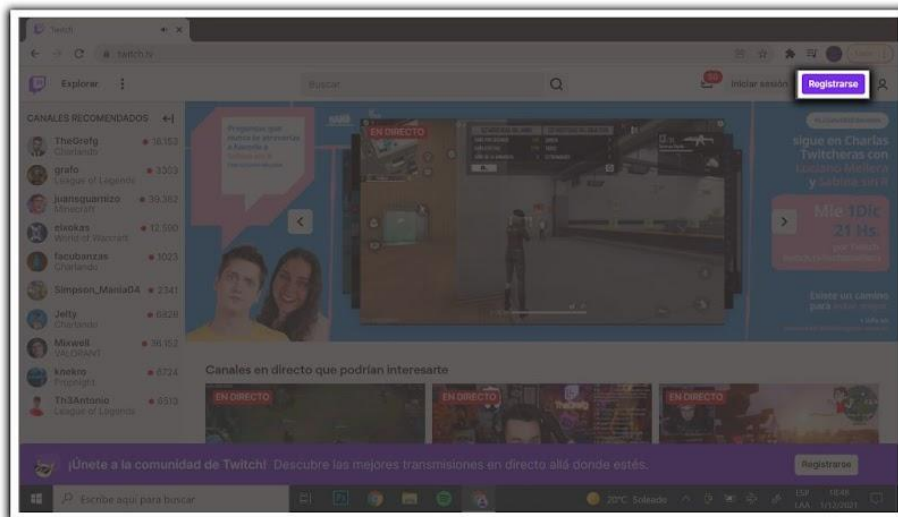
Twitch
twitch.tv
Explorar
Buscar
Iniciar sesión
Registrarse
CANALES RECOMENDADOS
TheGrefg
Charlando
18.153
grafo
League of Legends
3303
juansguarnizo
Minecraft
39.382
elxokas
World of Warcraft
12.590
facubanzas
Charlando
1023
Simpson_Mania04
2341
Jelty
Charlando
6828
Mixwell
VALORANT
38.153
knekro
Fruitnight
8724
Th3Antonio
League of Legends
6513
EN DIRECTO
sigue en Charlas Twitcheras con
Mié 1Dic
21 Hs.
Canales en directo que podrían interesarte
EN DIRECTO
EN DIRECTO
EN DIRECTO
¡Únete a la comunidad de Twitch! Descubre las mejores transmisiones en directo allá donde estés.
Registrarse
Escribe aquí para buscar
20°C Soleado
ESP
LAA
10:46
1/12/2021